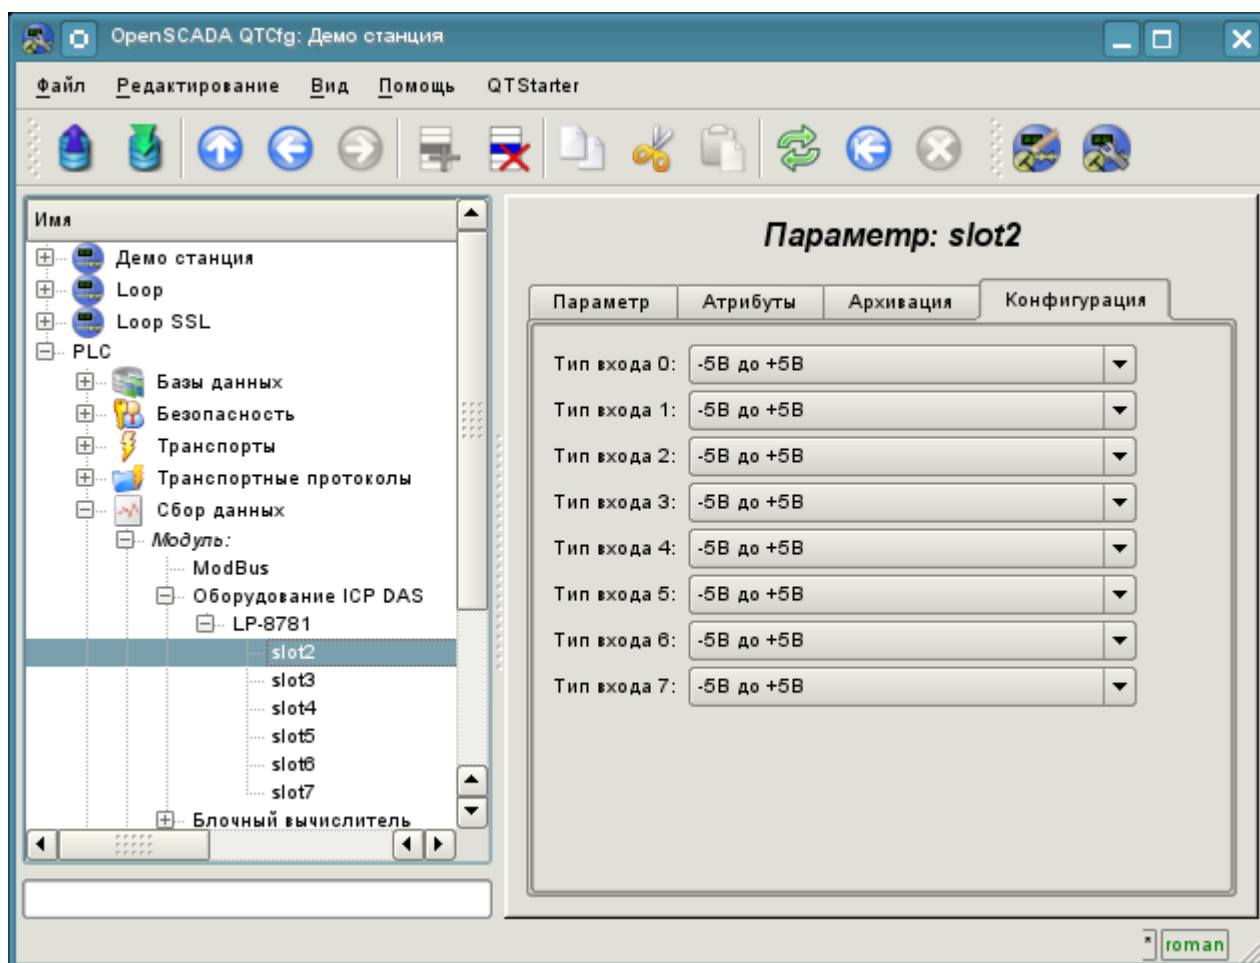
OpenSCADA QTCfg: Демо станция

Файл Редактирование Вид Помощь QTStarter

Имя
Демо станция
Loop
Loop SSL
PLC
Базы данных
Безопасность
Транспорты
Транспортные протоколы
Сбор данных
Модуль:
ModBus
Оборудование ICP DAS
LP-8781
slot2
slot3
slot4
slot5
slot6
slot7
Блочный вычислитель

Параметр: slot2

Параметр Атрибуты Архивация Конфигурация

Тип входа 0: -5В до +5В
Тип входа 1: -5В до +5В
Тип входа 2: -5В до +5В
Тип входа 3: -5В до +5В
Тип входа 4: -5В до +5В
Тип входа 5: -5В до +5В
Тип входа 6: -5В до +5В
Тип входа 7: -5В до +5В

roman